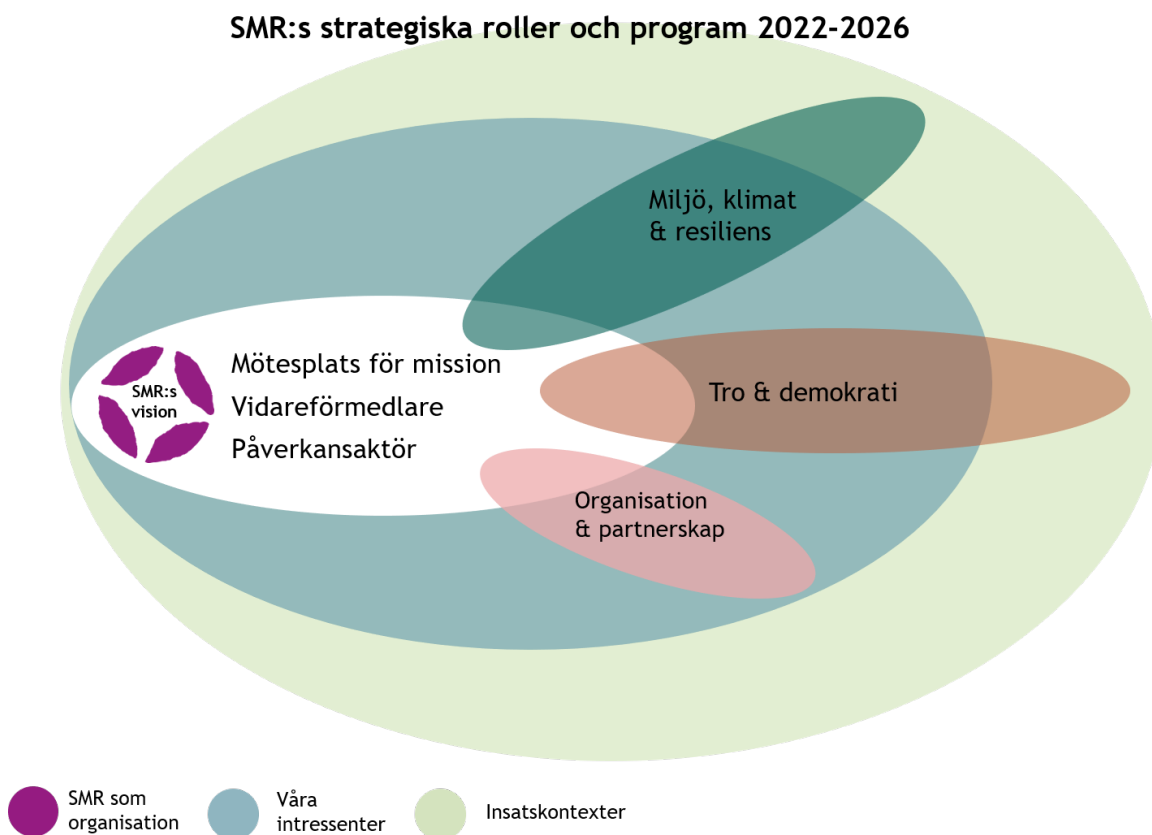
SMR:s strategiska roller och program 2022-2026

Miljö, klimat & resiliens

SMR:s vision

Mötesplats för mission
Vidareförmedlare
Påverkansaktör

Tro & demokrati

Organisation & partnerskap

SMR som organisation

Våra intressenter

Insatskontexter